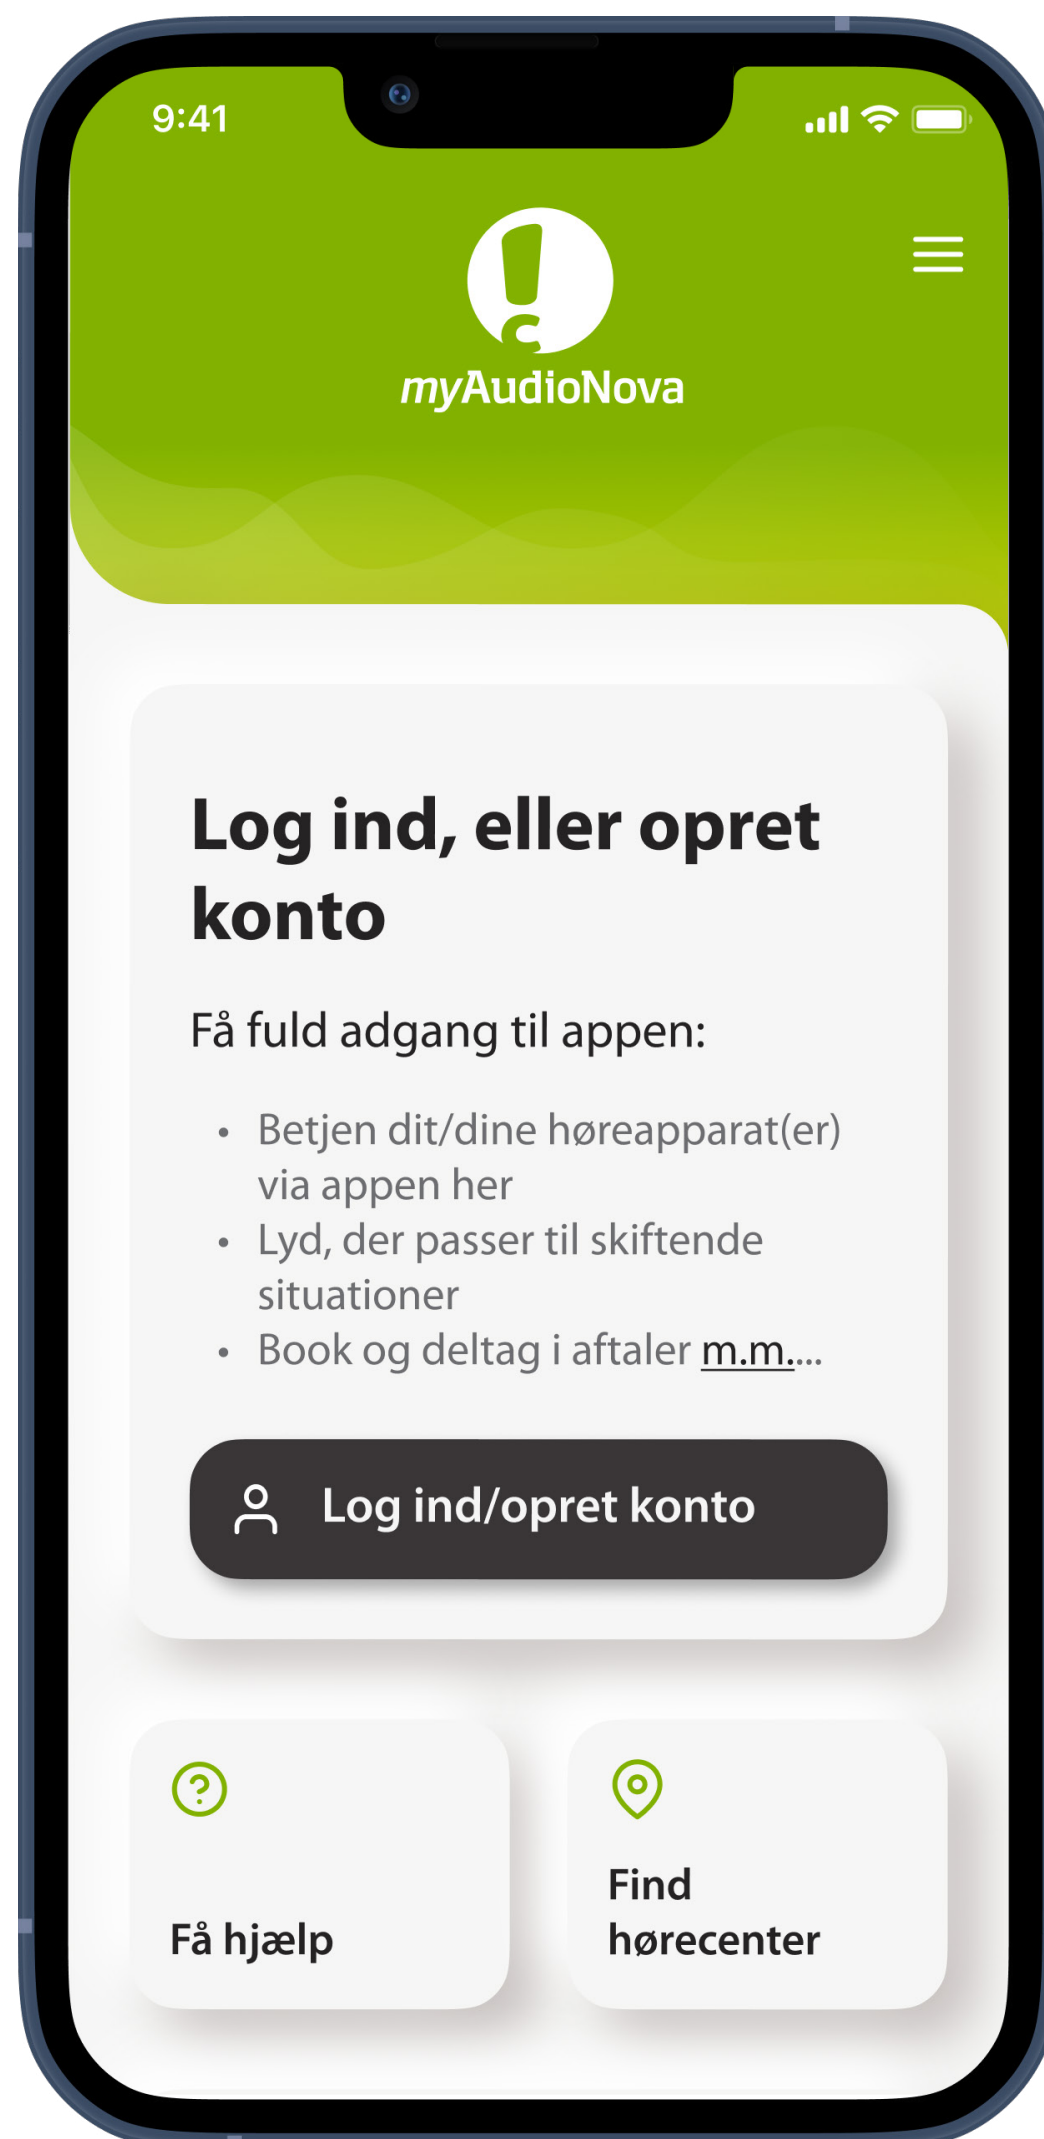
9:41

myAudioNova

Log ind, eller opret konto

Få fuld adgang til appen:

- Betjen dit/dine høreapparat(er) via appen her
- Lyd, der passer til skiftende situationer
- Book og deltag i aftaler m.m....

Log ind/opret konto

Få hjælp

Find hørecenter